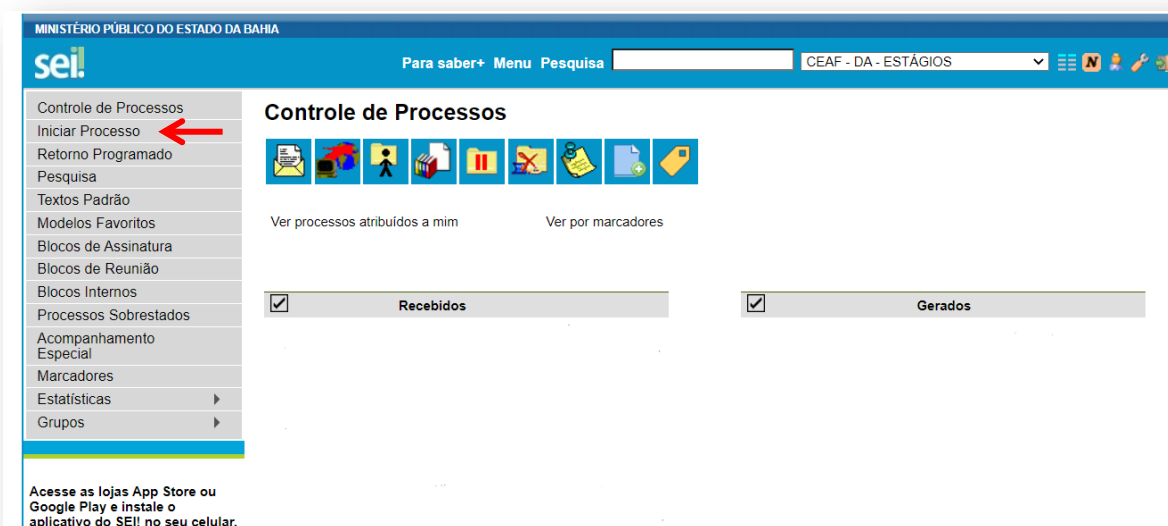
MINISTÉRIO PÚBLICO DO ESTADO DA BAHIA

sei!

Para saber+ Menu Pesquisa

CEAF - DA - ESTÁGIOS

N

Controle de Processos
Iniciar Processo
Retorno Programado
Pesquisa
Textos Padrão
Modelos Favoritos
Blocos de Assinatura
Blocos de Reunião
Blocos Internos
Processos Sobrestados
Acompanhamento Especial
Marcadores
Estatísticas
Grupos

Acesse as lojas App Store ou Google Play e instale o aplicativo do SEI! no seu celular.

Controle de Processos

Ver processos atribuídos a mim

Ver por marcadores

Recebidos

Gerados